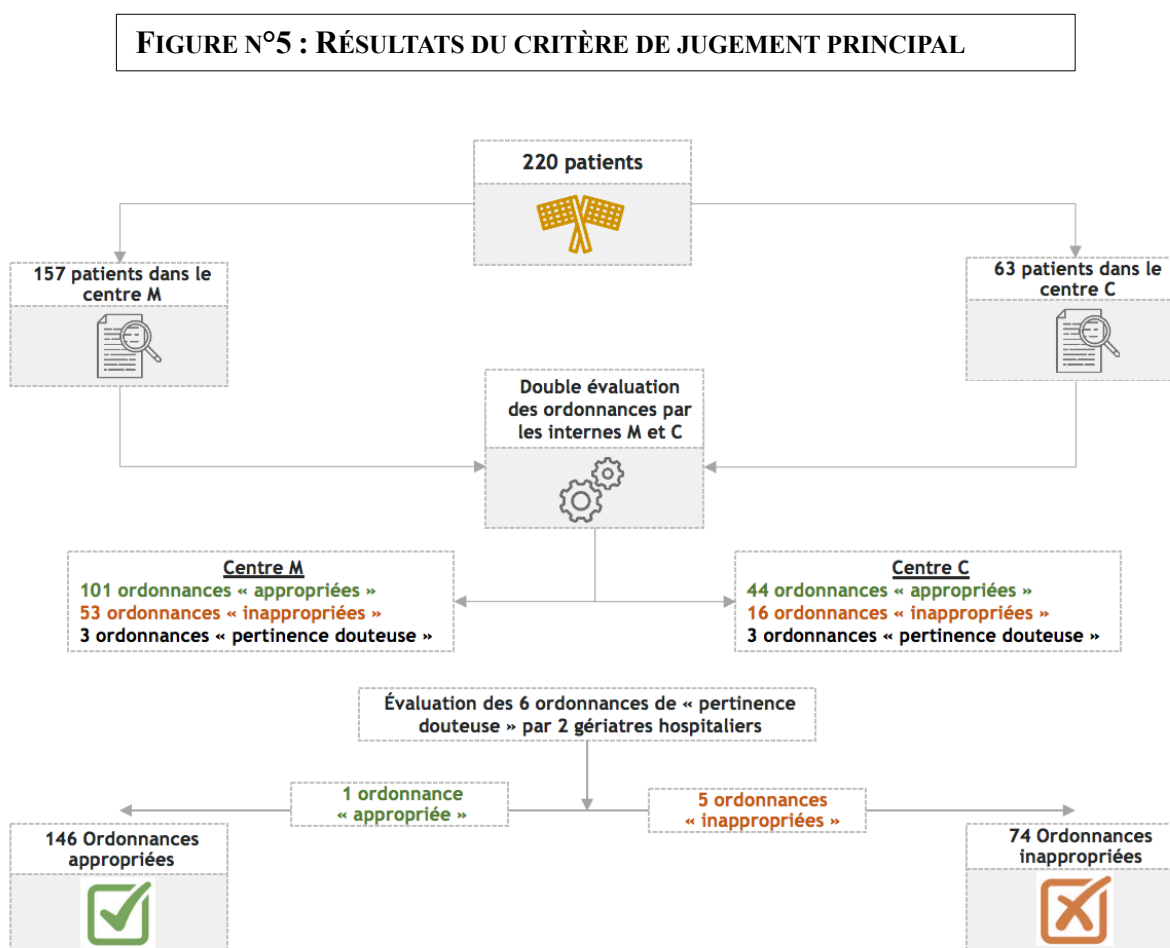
FIGURE N°5 : RÉSULTATS DU CRITÈRE DE JUGEMENT PRINCIPAL

220 patients

157 patients dans le centre M

63 patients dans le centre C

Double évaluation des ordonnances par les internes M et C

Centre M
101 ordonnances « appropriées »
53 ordonnances « inappropriées »
3 ordonnances « pertinence douteuse »

Centre C
44 ordonnances « appropriées »
16 ordonnances « inappropriées »
3 ordonnances « pertinence douteuse »

Évaluation des 6 ordonnances de « pertinence douteuse » par 2 gériatres hospitaliers

1 ordonnance « appropriée »

5 ordonnances « inappropriées »

146 Ordonnances appropriées

74 Ordonnances inappropriées